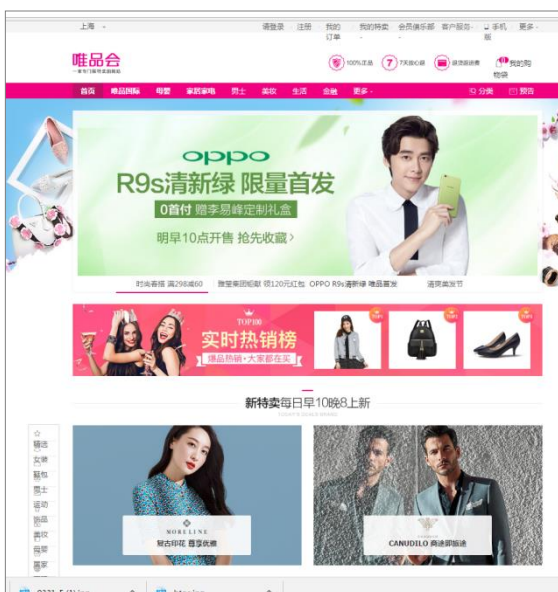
上海

请登录 注册 我的订单 我的特卖 会员俱乐部 客户服务 手机版 更多

唯品会
一家专门做特卖的网站

100%正品 7天放心退 退货退运费 我的购物袋

首页 唯品国际 母婴 家居家电 男士 美妆 生活 金融 更多

分类 预告

OPPO
R9s清新绿 限量首发
0首付 赠李易峰定制礼盒
明早10点开售 抢先收藏 >

时尚春装 满298减60 | 微星家团钜献 领120元红包 | OPPO R9s清新绿 唯品首发 | 造就美发节

TOP100
实时热销榜
爆品热销 · 大家都在买

新特卖每日早10晚8上新

精选
女装
鞋包
男士
运动
饰品
美妆
母婴
居家

MORELINE
复古印花 春季优雅

CANUDILO 商务绅装迹

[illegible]